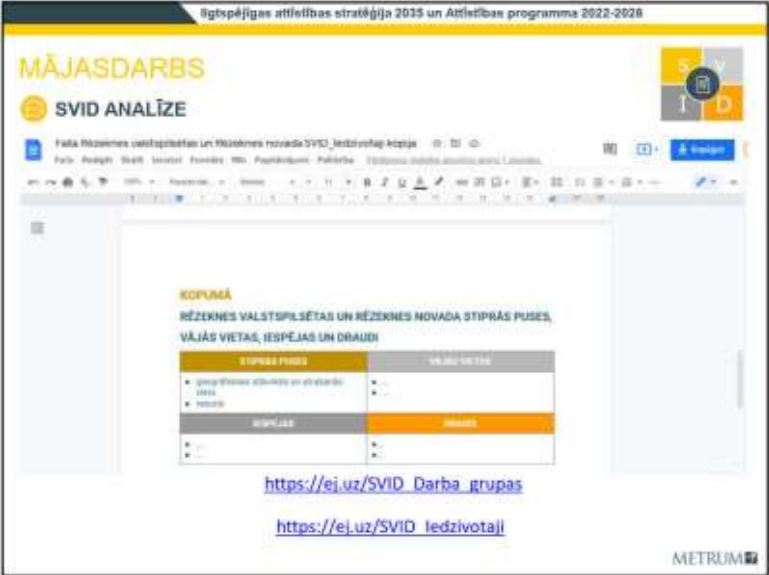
Ilgtspējīgas attīstības stratēģija 2035 un Attīstības programma 2022-2028

MĀJASDARBS

SVID ANALĪZE

S V
I D

Fails Rēzeknes valstspilsētas un Rēzeknes novada SVID_Iedzīvotāji kopija

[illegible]

KOPUMĀ

RĒZEKNES VALSTSPILSĒTAS UN RĒZEKNES NOVADA STIPRĀS PUSES, VĀJĀS VIETAS, IESPĒJAS UN DRAUDI

| STIPRĀS PUSES | VĀJĀS VIETAS |
|---|---|
| • ģeogrāfiskais stāvoklis un atrašanās vieta<br>• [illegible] | • ...<br>• ... |
| IESPĒJAS | DRAUDI |
| • ...<br>• ... | • ...<br>• ... |

https://ej.uz/SVID_Darba_grupas

https://ej.uz/SVID_Iedzivotaji

METRUM